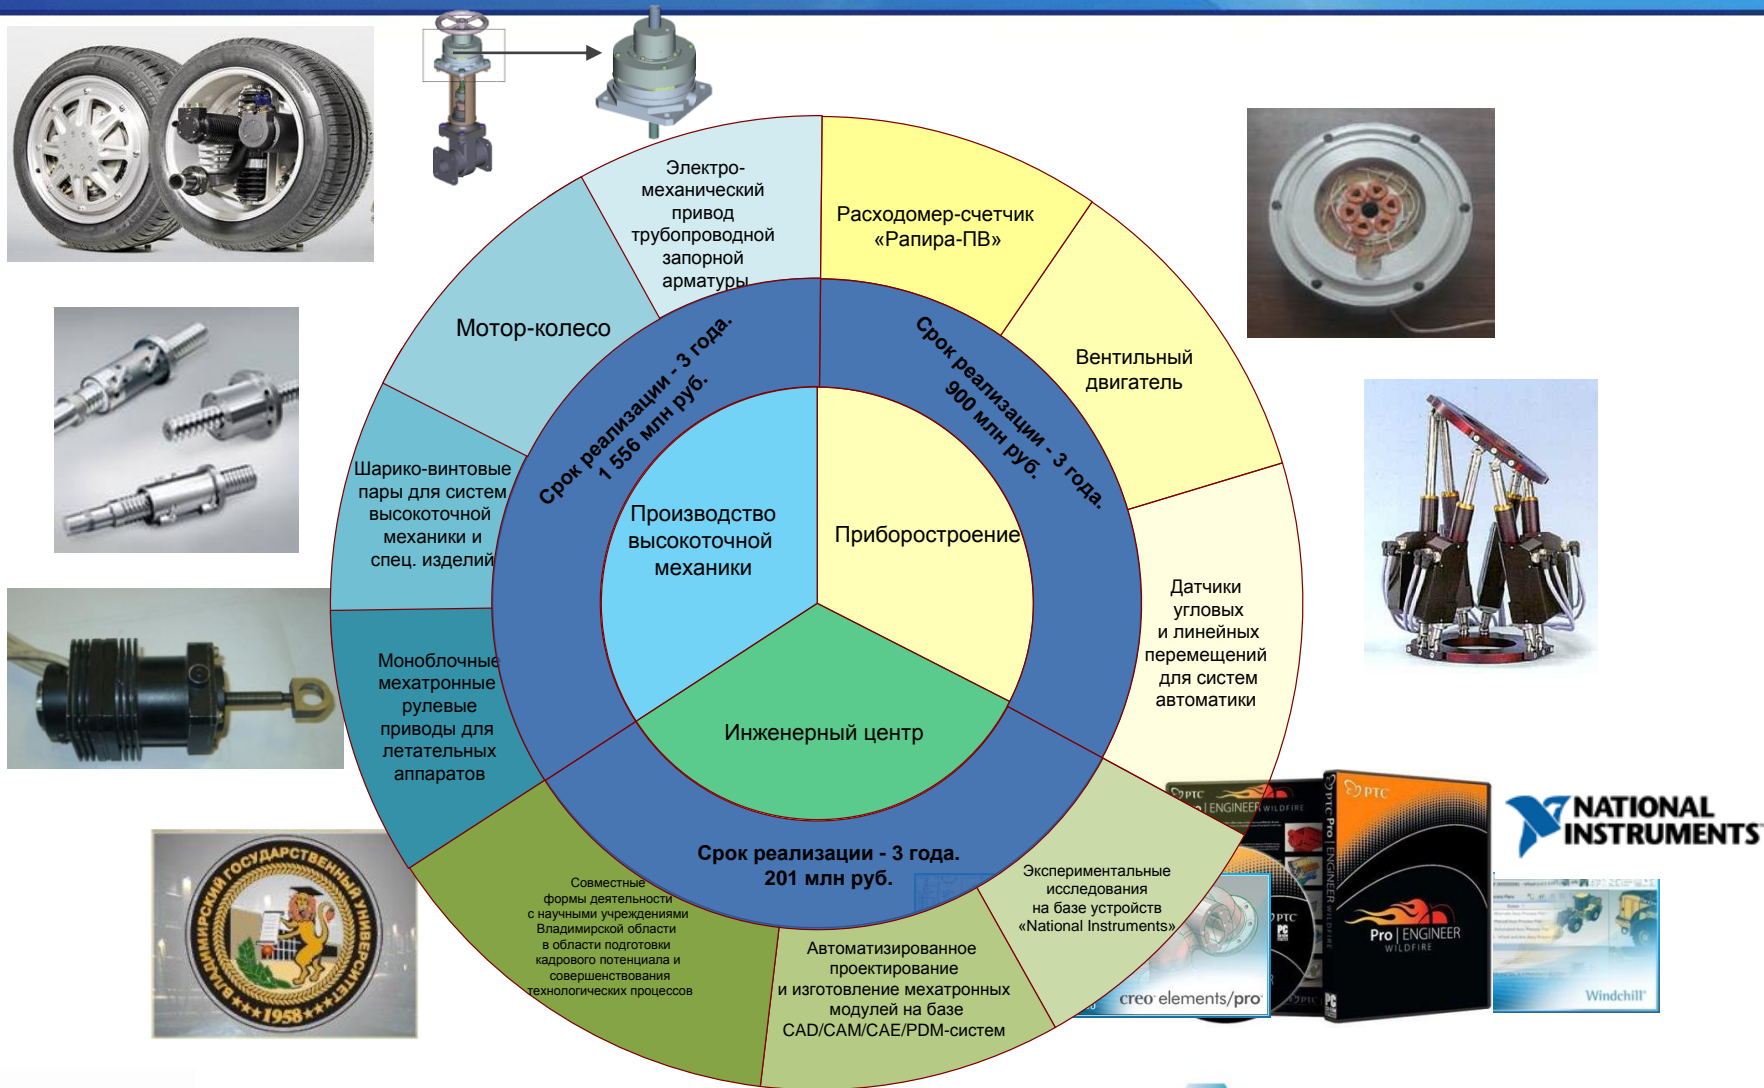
Электро-механический привод трубопроводной запорной арматуры

Расходомер-счетчик «Рапира-ПВ»

Мотор-колесо

Вентильный двигатель

Срок реализации - 3 года. 1 556 млн руб.

Срок реализации - 3 года. 900 млн руб.

Шарико-винтовые пары для систем высокоточной механики и спец. изделий

Производство высокоточной механики

Приборостроение

Датчики угловых и линейных перемещений для систем автоматики

Моноблочные мехатронные рулевые приводы для летательных аппаратов

Инженерный центр

Срок реализации - 3 года. 201 млн руб.

Совместные формы деятельности с научными учреждениями Владимирской области в области подготовки кадрового потенциала и совершенствования технологических процессов

Автоматизированное проектирование и изготовление мехатронных модулей на базе CAD/CAM/CAE/PDM-систем

Экспериментальные исследования на базе устройств «National Instruments»

ВЛАДИМИРСКИЙ ГОСУДАРСТВЕННЫЙ УНИВЕРСИТЕТ 1958

PTC Pro | ENGINEER WILDFIRE

creo elements/pro

Windchill

NATIONAL INSTRUMENTS